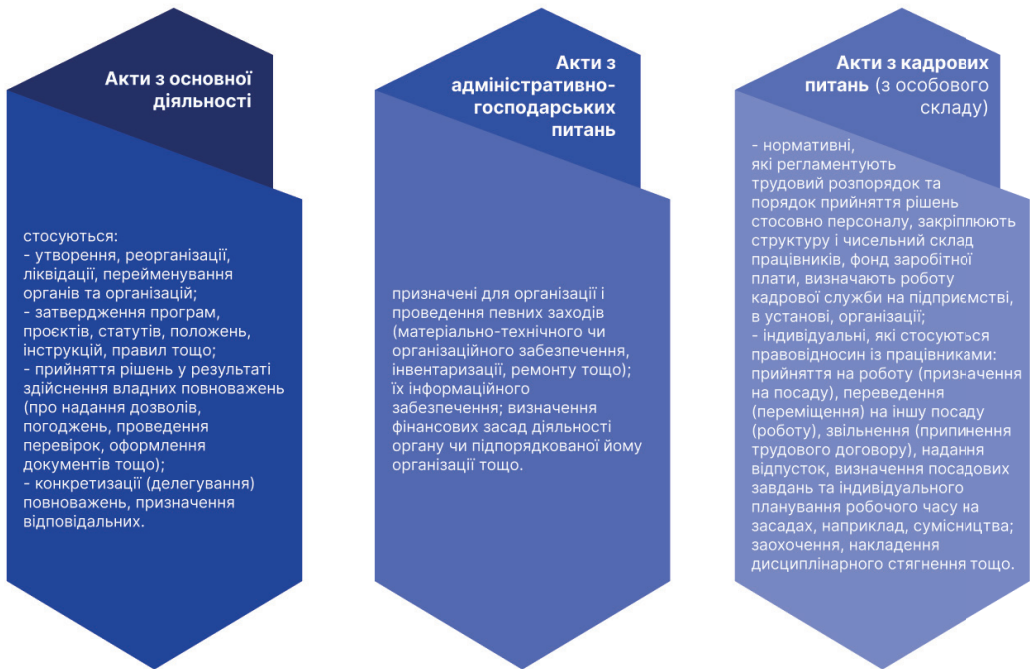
Акти з основної діяльності

стосуються:
- утворення, реорганізації, ліквідації, перейменування органів та організацій;
- затвердження програм, проєктів, статутів, положень, інструкцій, правил тощо;
- прийняття рішень у результаті здійснення владних повноважень (про надання дозволів, погоджень, проведення перевірок, оформлення документів тощо);
- конкретизації (делегування) повноважень, призначення відповідальних.

Акти з адміністративно-господарських питань

призначені для організації і проведення певних заходів (матеріально-технічного чи організаційного забезпечення, інвентаризації, ремонту тощо); їх інформаційного забезпечення; визначення фінансових засад діяльності органу чи підпорядкованої йому організації тощо.

Акти з кадрових питань (з особового складу)

- нормативні, які регламентують трудовий розпорядок та порядок прийняття рішень стосовно персоналу, закріплюють структуру і чисельний склад працівників, фонд заробітної плати, визначають роботу кадрової служби на підприємстві, в установі, організації;
- індивідуальні, які стосуються правовідносин із працівниками: прийняття на роботу (призначення на посаду), переведення (переміщення) на іншу посаду (роботу), звільнення (припинення трудового договору), надання відпусток, визначення посадових завдань та індивідуального планування робочого часу на засадах, наприклад, сумісництва; заохочення, накладення дисциплінарного стягнення тощо.